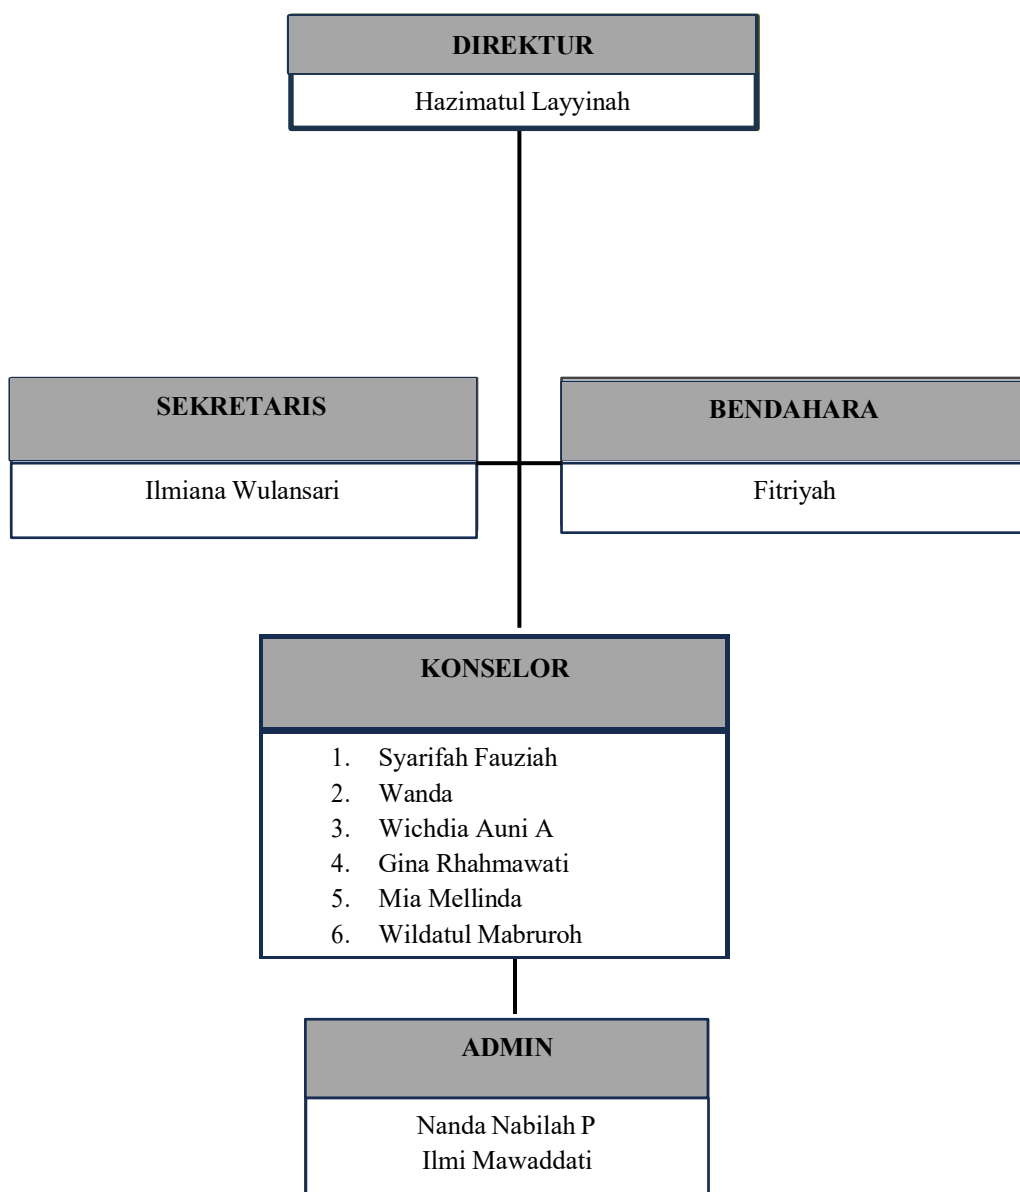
DIREKTUR

Hazimatul Layyinah

SEKRETARIS

Ilmiana Wulansari

BENDAHARA

Fitriyah

KONSELOR

1. Syarifah Fauziah
2. Wanda
3. Wichdia Auni A
4. Gina Rhahmawati
5. Mia Mellinda
6. Wildatul Mabruroh

ADMIN

Nanda Nabilah P
Ilmi Mawaddati